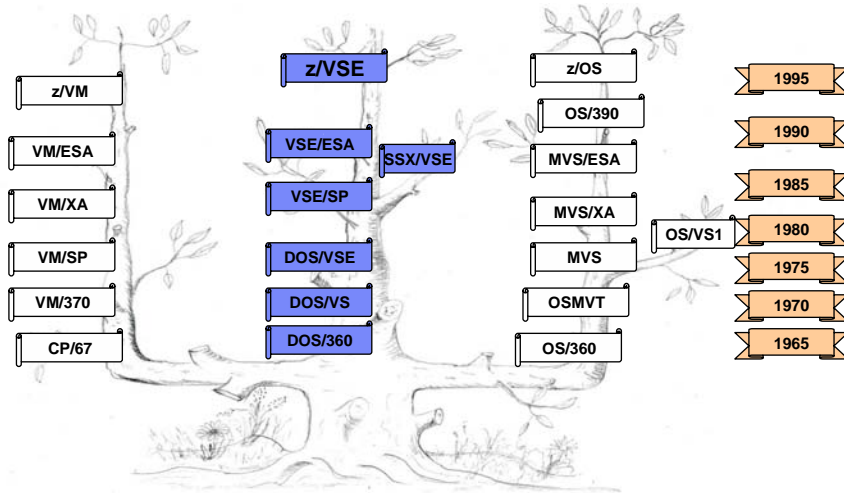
z/VM

VM/ESA

VM/XA

VM/SP

VM/370

CP/67

z/VSE

VSE/ESA

SSX/VSE

VSE/SP

DOS/VSE

DOS/VS

DOS/360

z/OS

OS/390

MVS/ESA

MVS/XA

OS/VS1

MVS

OSMVT

OS/360

1995

1990

1985

1980

1975

1970

1965